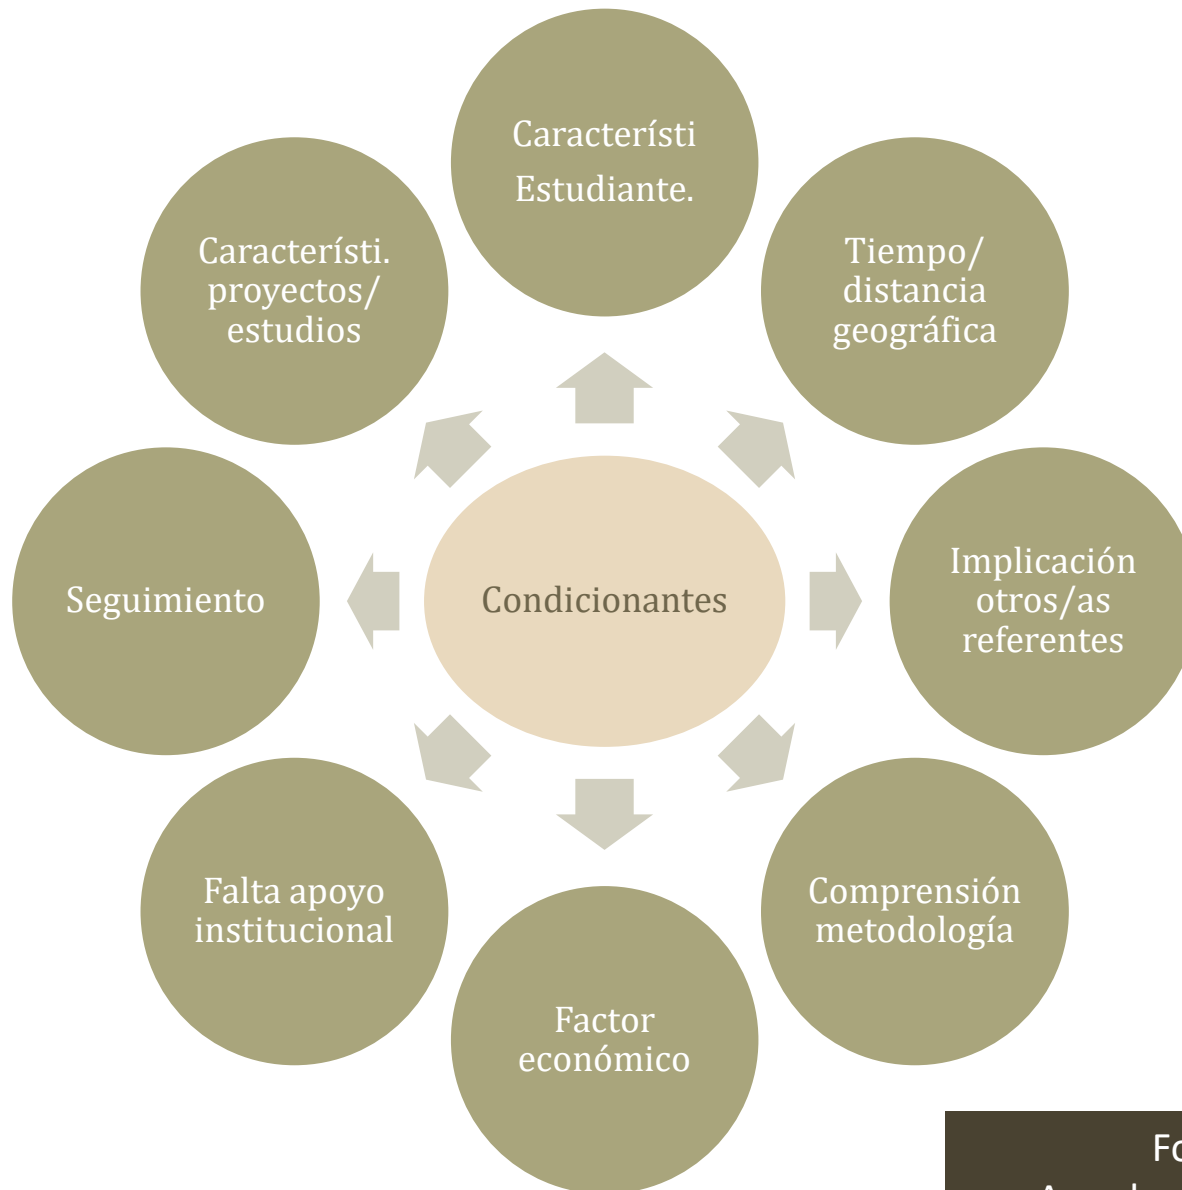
Característi Estudiante.

Tiempo/ distancia geográfica

Implicación otros/as referentes

Comprensión metodología

Factor económico

Falta apoyo institucional

Seguimiento

Característi. proyectos/ estudios

Condicionantes

Fo

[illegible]